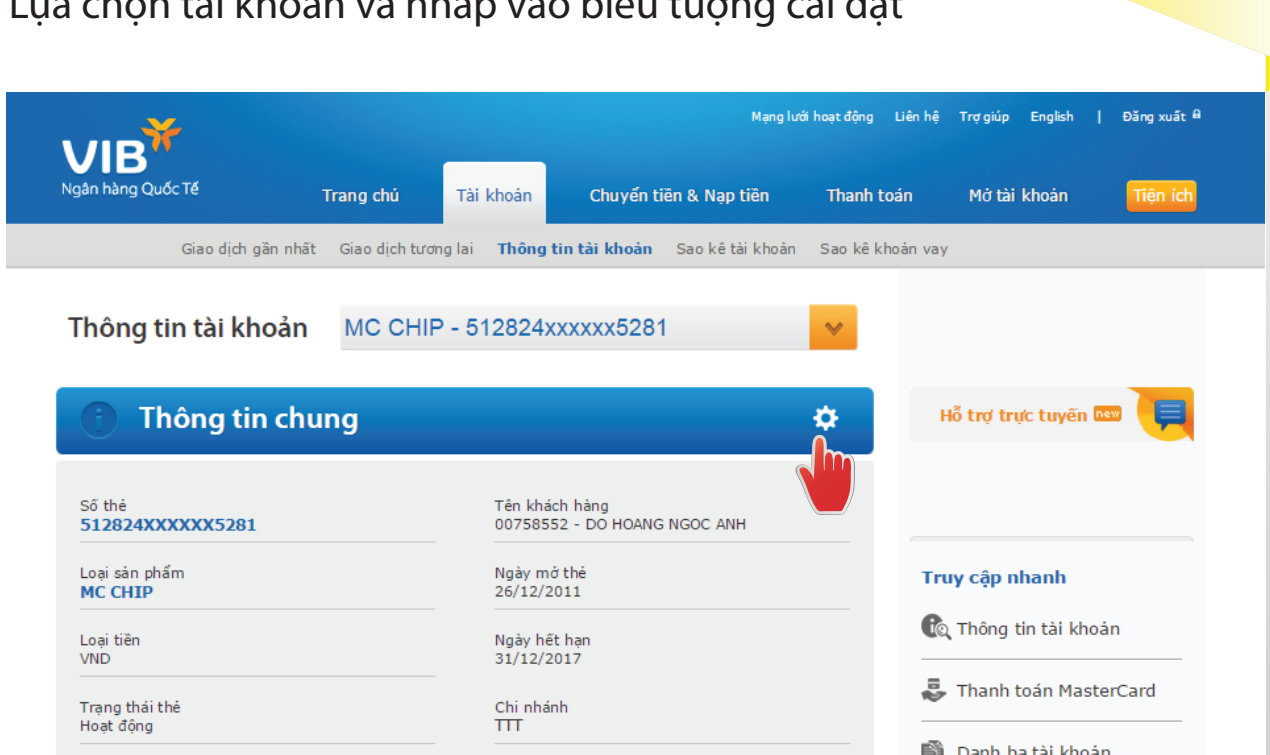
Lựa chọn tài khoản và nhấp vào biểu tượng cài đặt

VIB
Ngân hàng Quốc Tế

Mạng lưới hoạt động Liên hệ Trợ giúp English | Đăng xuất

Trang chủ Tài khoản Chuyển tiền & Nạp tiền Thanh toán Mở tài khoản Tiện ích

Giao dịch gần nhất Giao dịch tương lai Thông tin tài khoản Sao kê tài khoản Sao kê khoản vay

Thông tin tài khoản MC CHIP - 512824xxxxxx5281

Thông tin chung

Số thẻ
512824XXXXXX5281

Tên khách hàng
00758552 - DO HOANG NGOC ANH

Loại sản phẩm
MC CHIP

Ngày mở thẻ
26/12/2011

Loại tiền
VND

Ngày hết hạn
31/12/2017

Trạng thái thẻ
Hoạt động

Chi nhánh
TTT

Hỗ trợ trực tuyến new

Truy cập nhanh
Thông tin tài khoản
Thanh toán MasterCard
Danh bạ tài khoản